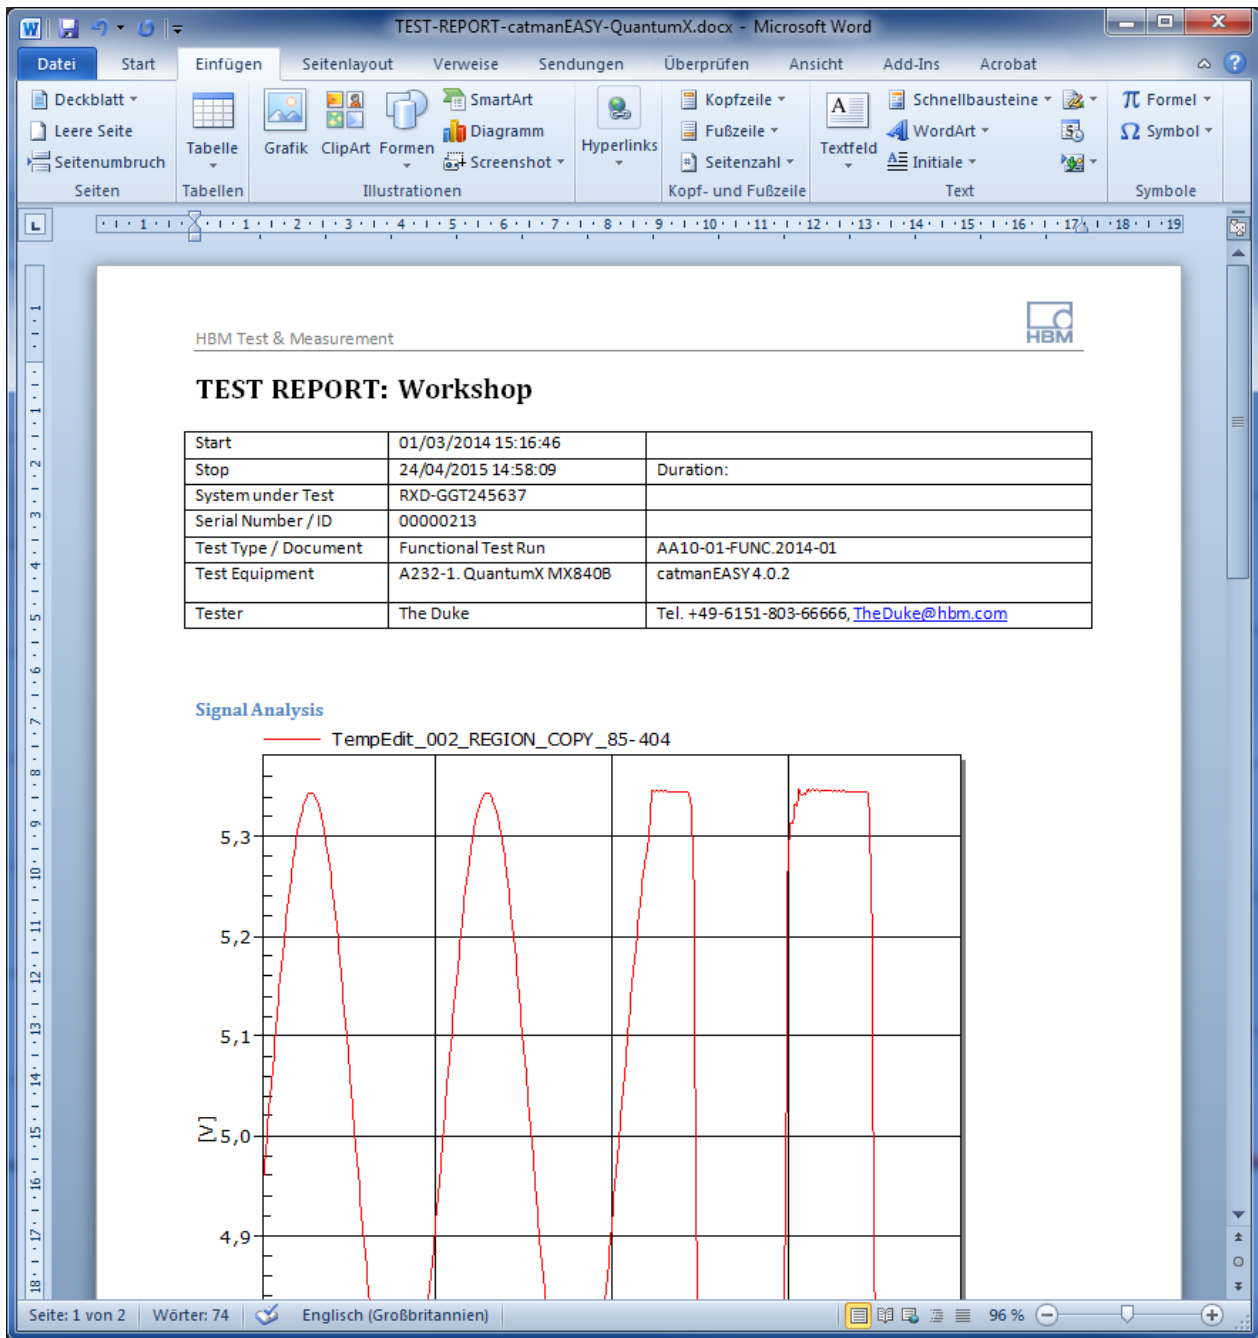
TEST-REPORT-catmanEASY-QuantumX.docx - Microsoft Word

Datei | Start | Einfügen | Seitenlayout | Verweise | Sendungen | Überprüfen | Ansicht | Add-Ins | Acrobat

Deckblatt
Leere Seite
Seitenumbruch
Seiten

Tabelle
Tabellen

Grafik | ClipArt | Formen | SmartArt | Diagramm | Screenshot
Illustrationen

Hyperlinks

Kopfzeile
Fußzeile
Seitenzahl
Kopf- und Fußzeile

Textfeld | Schnellbausteine | WordArt | Initiale
Text

Formel
Symbol
Symbole

HBM Test & Measurement

HBM

TEST REPORT: Workshop

| Start | 01/03/2014 15:16:46 | |
|---|---|---|
| Stop | 24/04/2015 14:58:09 | Duration: |
| System under Test | RXD-GGT245637 | |
| Serial Number / ID | 00000213 | |
| Test Type / Document | Functional Test Run | AA10-01-FUNC.2014-01 |
| Test Equipment | A232-1. QuantumX MX840B | catmanEASY 4.0.2 |
| Tester | The Duke | Tel. +49-6151-803-66666, TheDuke@hbm.com |

Signal Analysis

TempEdit_002_REGION_COPY_85-404

5,3
5,2
5,1
[V] 5,0
4,9

Seite: 1 von 2 | Wörter: 74 | Englisch (Großbritannien) | 96 %